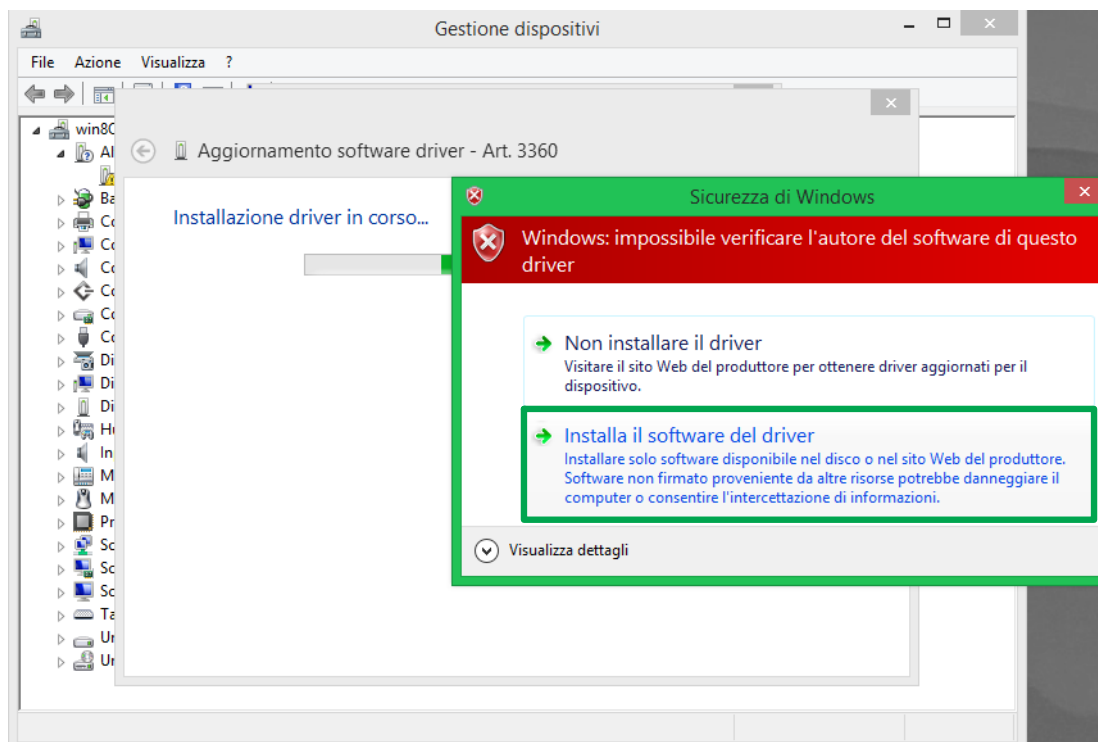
Gestione dispositivi

File Azione Visualizza ?

win8
Al
Ba
Co
Co
Co
Co
Co
Co
Di
Di
Di
Hu
In
M
M
Pr
Sc
Sc
Sc
Ta
Ur
Ur

Aggiornamento software driver - Art. 3360

Installazione driver in corso...

Sicurezza di Windows

Windows: impossibile verificare l'autore del software di questo driver

Non installare il driver
Visitare il sito Web del produttore per ottenere driver aggiornati per il dispositivo.

Installa il software del driver
Installare solo software disponibile nel disco o nel sito Web del produttore. Software non firmato proveniente da altre risorse potrebbe danneggiare il computer o consentire l'intercettazione di informazioni.

Visualizza dettagli